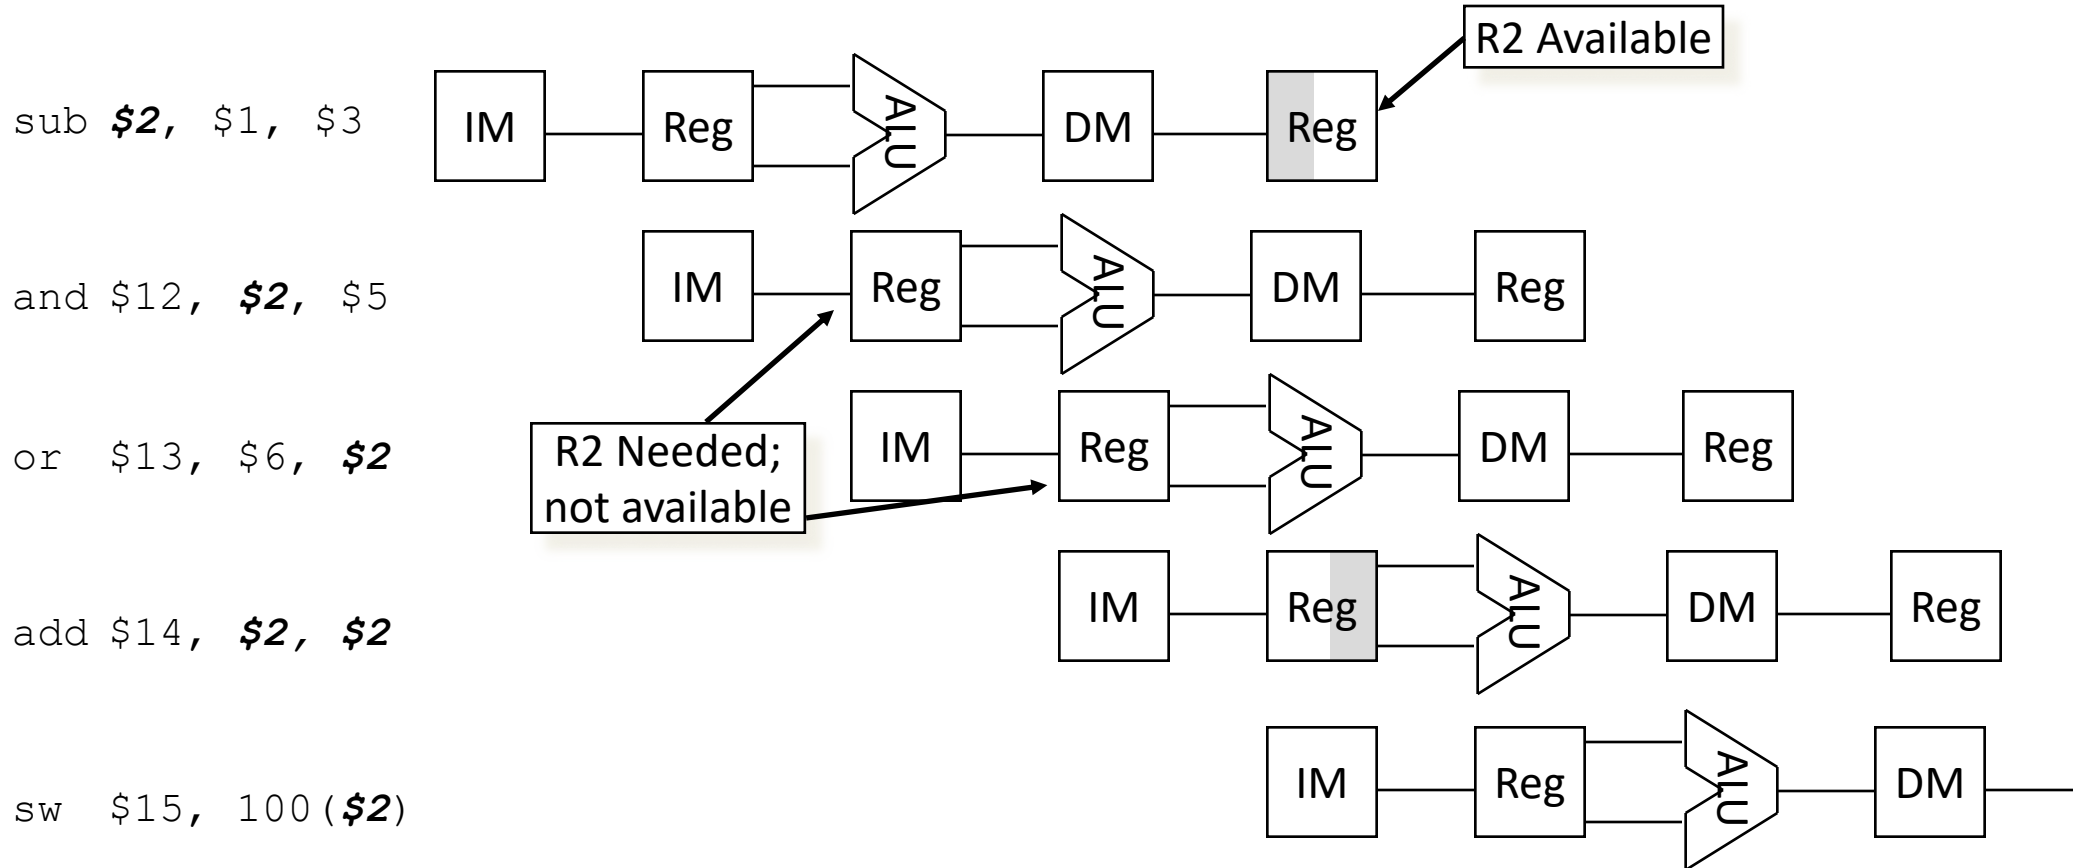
R2 Available

sub $2, $1, $3

IM Reg ALU DM Reg

and $12, $2, $5

IM Reg ALU DM Reg

or $13, $6, $2

R2 Needed; not available

IM Reg ALU DM Reg

add $14, $2, $2

IM Reg ALU DM Reg

sw $15, 100($2)

IM Reg ALU DM